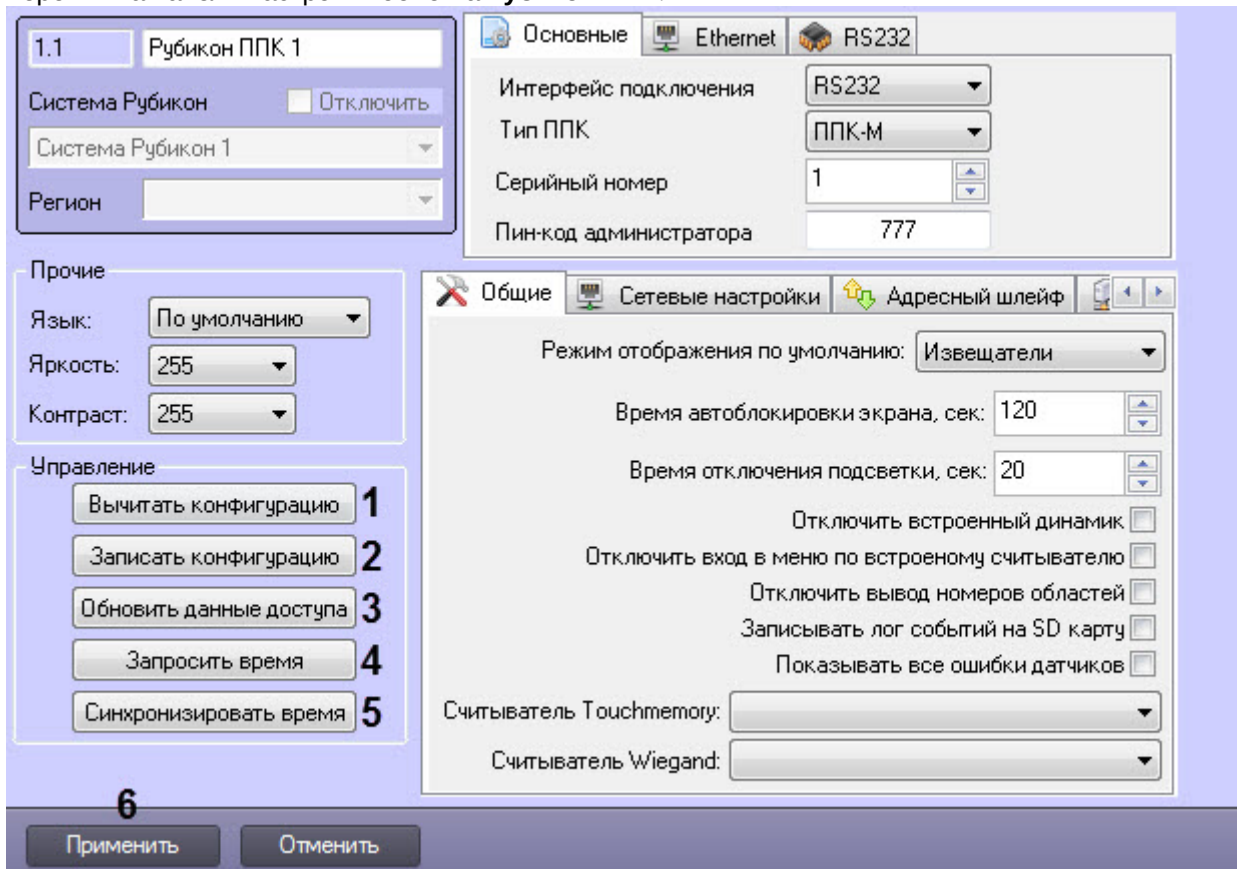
1.1 Рубикон ППК 1

Система Рубикон Отключить

Система Рубикон 1

Регион

Основные Ethernet RS232

Интерфейс подключения RS232

Тип ППК ППК-М

Серийный номер 1

Пин-код администратора 777

Прочие

Язык: По умолчанию

Яркость: 255

Контраст: 255

Управление

Вычитать конфигурацию 1

Записать конфигурацию 2

Обновить данные доступа 3

Запросить время 4

Синхронизировать время 5

Общие Сетевые настройки Адресный шлейф

Режим отображения по умолчанию: Извещатели

Время автоблокировки экрана, сек: 120

Время отключения подсветки, сек: 20

Отключить встроенный динамик

Отключить вход в меню по встроеному считывателю

Отключить вывод номеров областей

Записывать лог событий на SD карту

Показывать все ошибки датчиков

Считыватель Touchmemory:

Считыватель Wiegand:

6

Применить Отменить